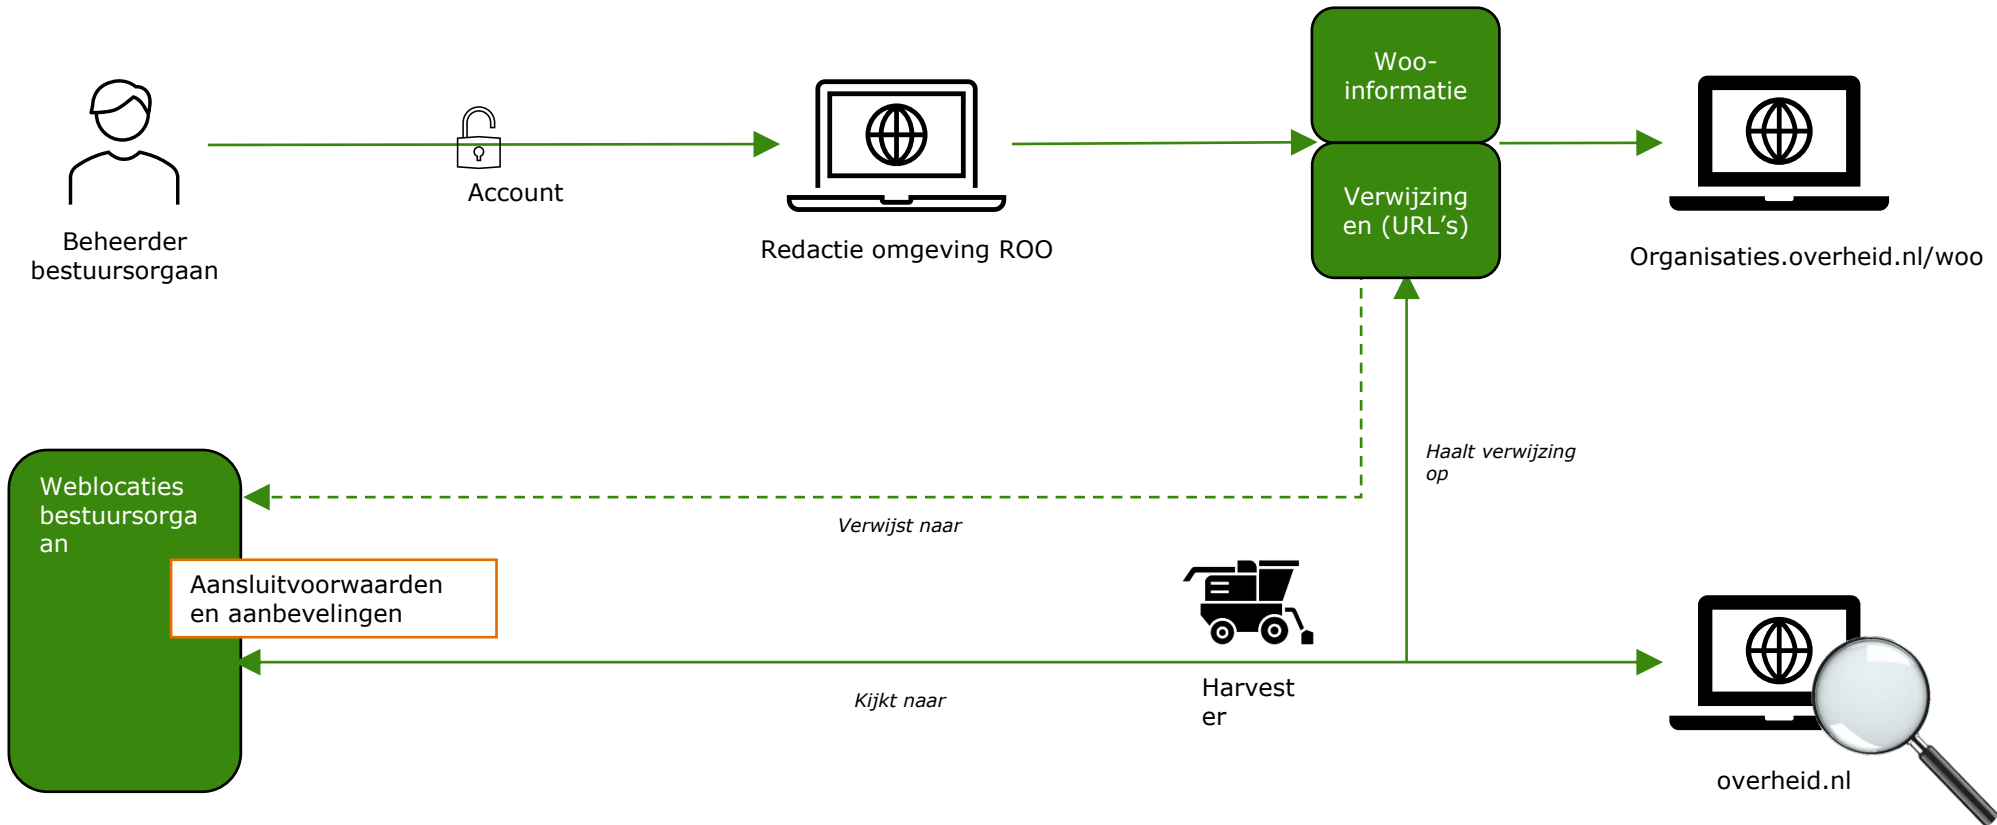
Beheerder bestuursorgaan

Account

Redactie omgeving ROO

Woo-informatie

Verwijzingen (URL's)

Organisaties.overheid.nl/woo

Haalt verwijzing op

Weblocaties bestuursorgaan

Verwijst naar

Aansluitvoorwaarden en aanbevelingen

Kijkt naar

Harvester

overheid.nl